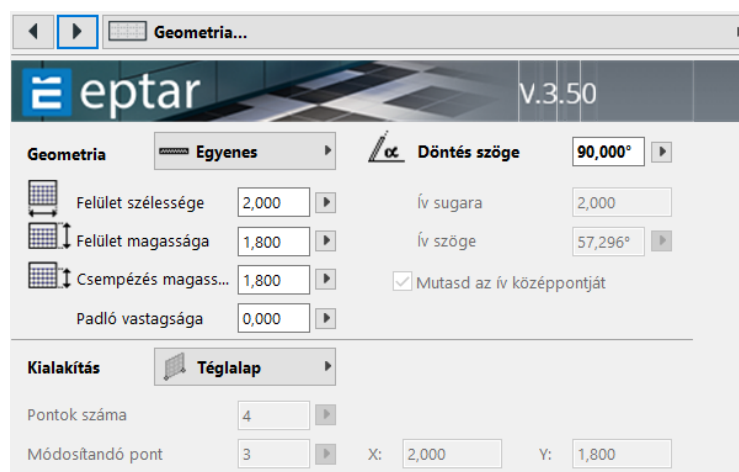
Geometria...

eptar V.3.50

Geometria Egyenes

Döntés szöge 90,000°

Felület szélessége 2,000

Ív sugara 2,000

Felület magassága 1,800

Ív szöge 57,296°

Csempézés magass... 1,800

Mutasd az ív középpontját

Padló vastagsága 0,000

Kialakítás Téglalap

Pontok száma 4

Módosítandó pont 3 X: 2,000 Y: 1,800